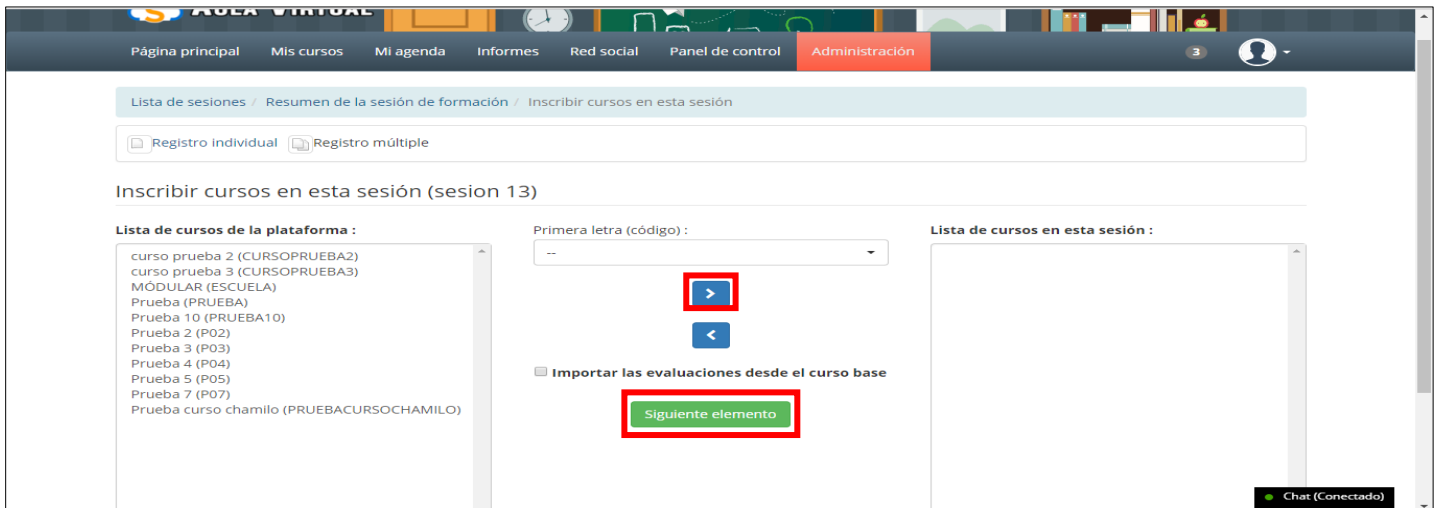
AULA VIRTUAL

Página principal Mis cursos Mi agenda Informes Red social Panel de control Administración 3

Lista de sesiones / Resumen de la sesión de formación / Inscribir cursos en esta sesión

Registro individual Registro múltiple

Inscribir cursos en esta sesión (sesion 13)

Lista de cursos de la plataforma :

curso prueba 2 (CURSOPRUEBA2)
curso prueba 3 (CURSOPRUEBA3)
MÓDULAR (ESCUELA)
Prueba (PRUEBA)
Prueba 10 (PRUEBA10)
Prueba 2 (P02)
Prueba 3 (P03)
Prueba 4 (P04)
Prueba 5 (P05)
Prueba 7 (P07)
Prueba curso chamilo (PRUEBACURSOCHAMILO)

Primera letra (código) :

--

>

<

Importar las evaluaciones desde el curso base

Siguiente elemento

Lista de cursos en esta sesión :

Chat (Conectado)